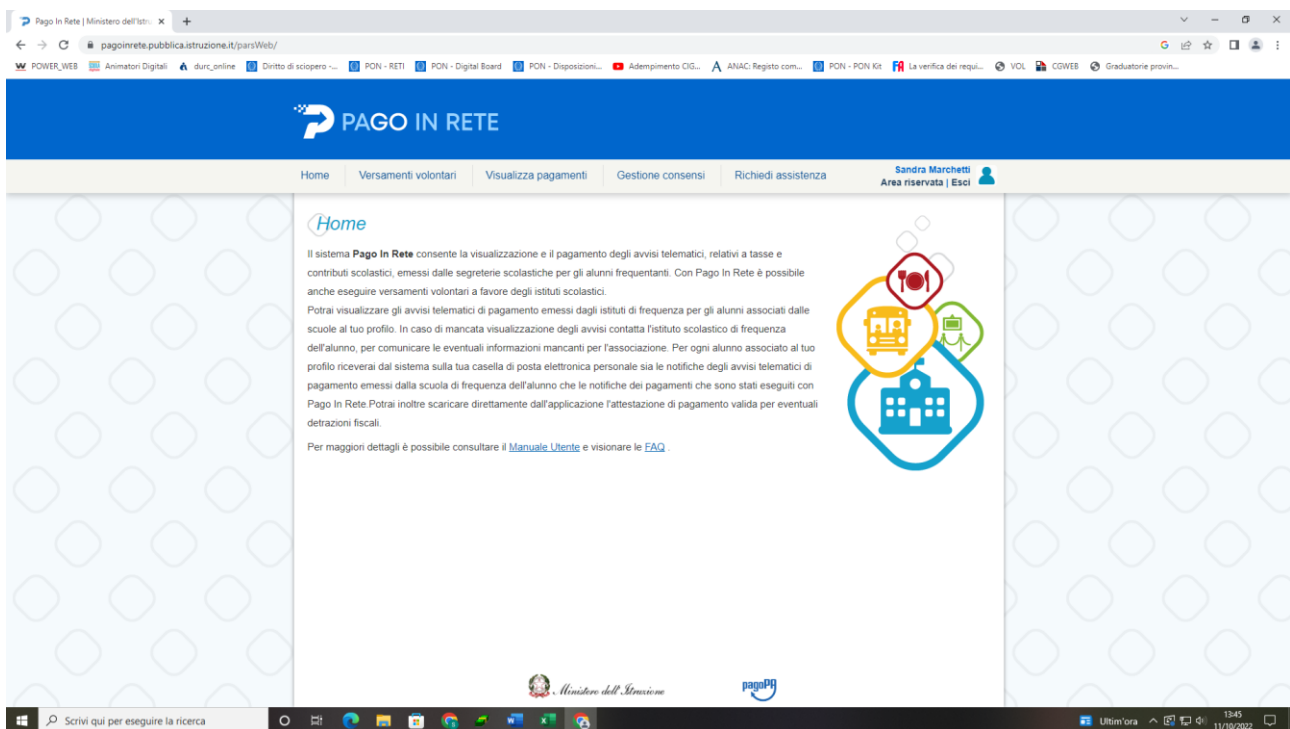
Pago In Rete | Ministero dell'Istr... ×  +

pagoinrete.pubblica.istruzione.it/parsWeb/

POWER_WEB  Animatori Digitali  durc_online  Diritto di sciopero -...  PON - RETI  PON - Digital Board  PON - Disposizioni...  Adempimento CIG...  ANAC: Registo com...  PON - PON Kit  La verifica dei requi...  VOL  CGWEB  Graduatorie provin...

PAGO IN RETE

Home | Versamenti volontari | Visualizza pagamenti | Gestione consensi | Richiedi assistenza

Sandra Marchetti
Area riservata | Esci

Home

Il sistema **Pago In Rete** consente la visualizzazione e il pagamento degli avvisi telematici, relativi a tasse e contributi scolastici, emessi dalle segreterie scolastiche per gli alunni frequentanti. Con Pago In Rete è possibile anche eseguire versamenti volontari a favore degli istituti scolastici.
Potrai visualizzare gli avvisi telematici di pagamento emessi dagli istituti di frequenza per gli alunni associati dalle scuole al tuo profilo. In caso di mancata visualizzazione degli avvisi contatta l'istituto scolastico di frequenza dell'alunno, per comunicare le eventuali informazioni mancanti per l'associazione. Per ogni alunno associato al tuo profilo riceverai dal sistema sulla tua casella di posta elettronica personale sia le notifiche degli avvisi telematici di pagamento emessi dalla scuola di frequenza dell'alunno che le notifiche dei pagamenti che sono stati eseguiti con Pago In Rete.Potrai inoltre scaricare direttamente dall'applicazione l'attestazione di pagamento valida per eventuali detrazioni fiscali.

Per maggiori dettagli è possibile consultare il Manuale Utente e visionare le FAQ .

Ministero dell'Istruzione

pagoPA

Scrivi qui per eseguire la ricerca

Ultim'ora  13:45 11/10/2022